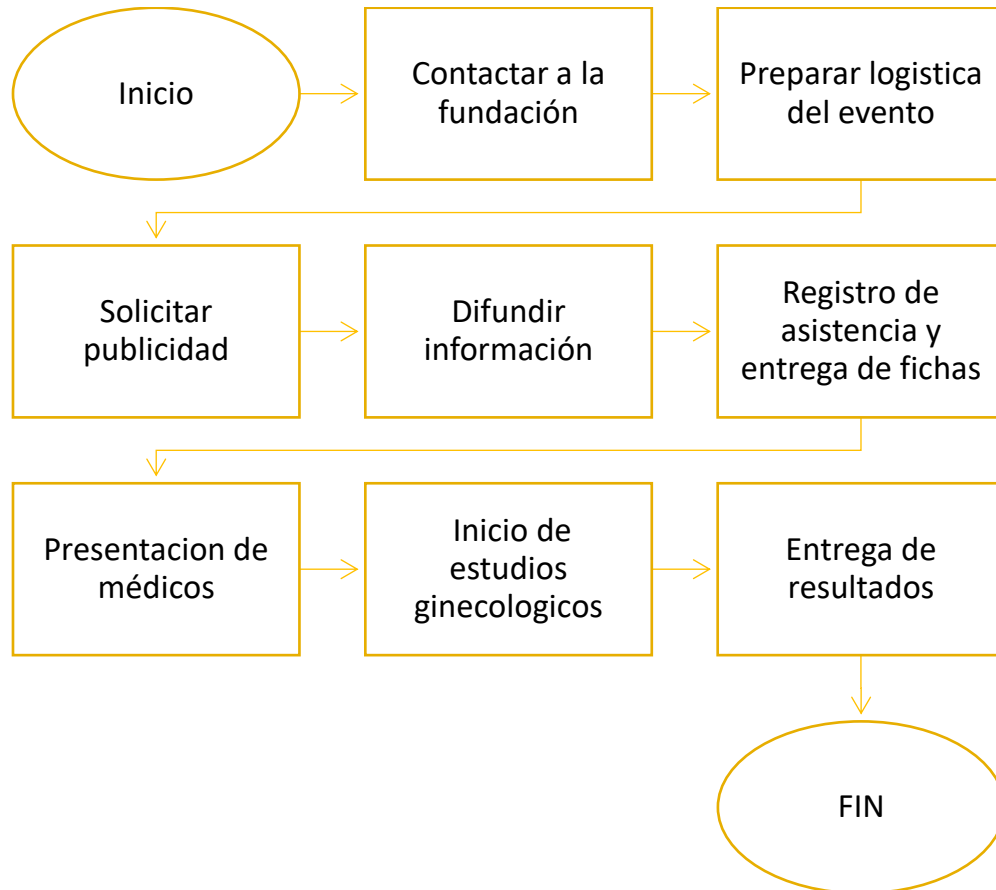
Inicio

Contactar a la fundación

Preparar logistica del evento

Solicitar publicidad

Difundir información

Registro de asistencia y entrega de fichas

Presentacion de médicos

Inicio de estudios ginecologicos

Entrega de resultados

FIN